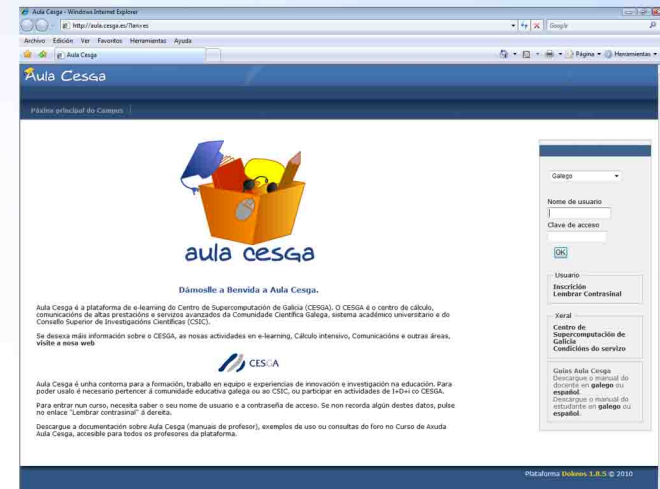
Aula Cesga - Windows Internet Explorer

http://aula.cesga.es/?lan=es

Google

Archivo Edición Ver Favoritos Herramientas Ayuda

Aula Cesga

Página Herramientas

Aula Cesga

Páxina principal do Campus

aula cesga

Dámoslle a Benvida a Aula Cesga.

Aula Cesga é a plataforma de e-learning do Centro de Supercomputación de Galicia (CESGA). O CESGA é o centro de cálculo, comunicacións de altas prestacións e servizos avanzados da Comunidade Científica Galega, sistema académico universitario e do Consello Superior de Investigacións Científicas (CSIC).

Se desexa máis información sobre o CESGA, as nosas actividades en e-learning, Cálculo intensivo, Comunicacións e outras áreas, visite a nosa web

CESGA

Aula Cesga é unha contorna para a formación, traballo en equipo e experiencias de innovación e investigación na educación. Para poder usalo é necesario pertencer á comunidade educativa galega ou ao CSIC, ou participar en actividades de I+D+i co CESGA.

Para entrar nun curso, necesita saber o seu nome de usuario e a contrasinal de acceso. Se non recorda algún destes datos, pulse no enlace "Lembrar contrasinal" á dereita.

Descargue a documentación sobre Aula Cesga (manuais de profesor), exemplos de uso ou consultas do foro no Curso de Axuda Aula Cesga, accesible para todos os profesores da plataforma.

Galego

Nome de usuario

Clave de acceso

OK

Usuario
Inscrición
Lembrar Contrasinal

Xeral
Centro de Supercomputación de Galicia
Condicións do servizo

Guías Aula Cesga
Descargue o manual do docente en galego ou español.
Descargue o manual do estudante en galego ou español.

Plataforma Dokeos 1.8.5 © 2010